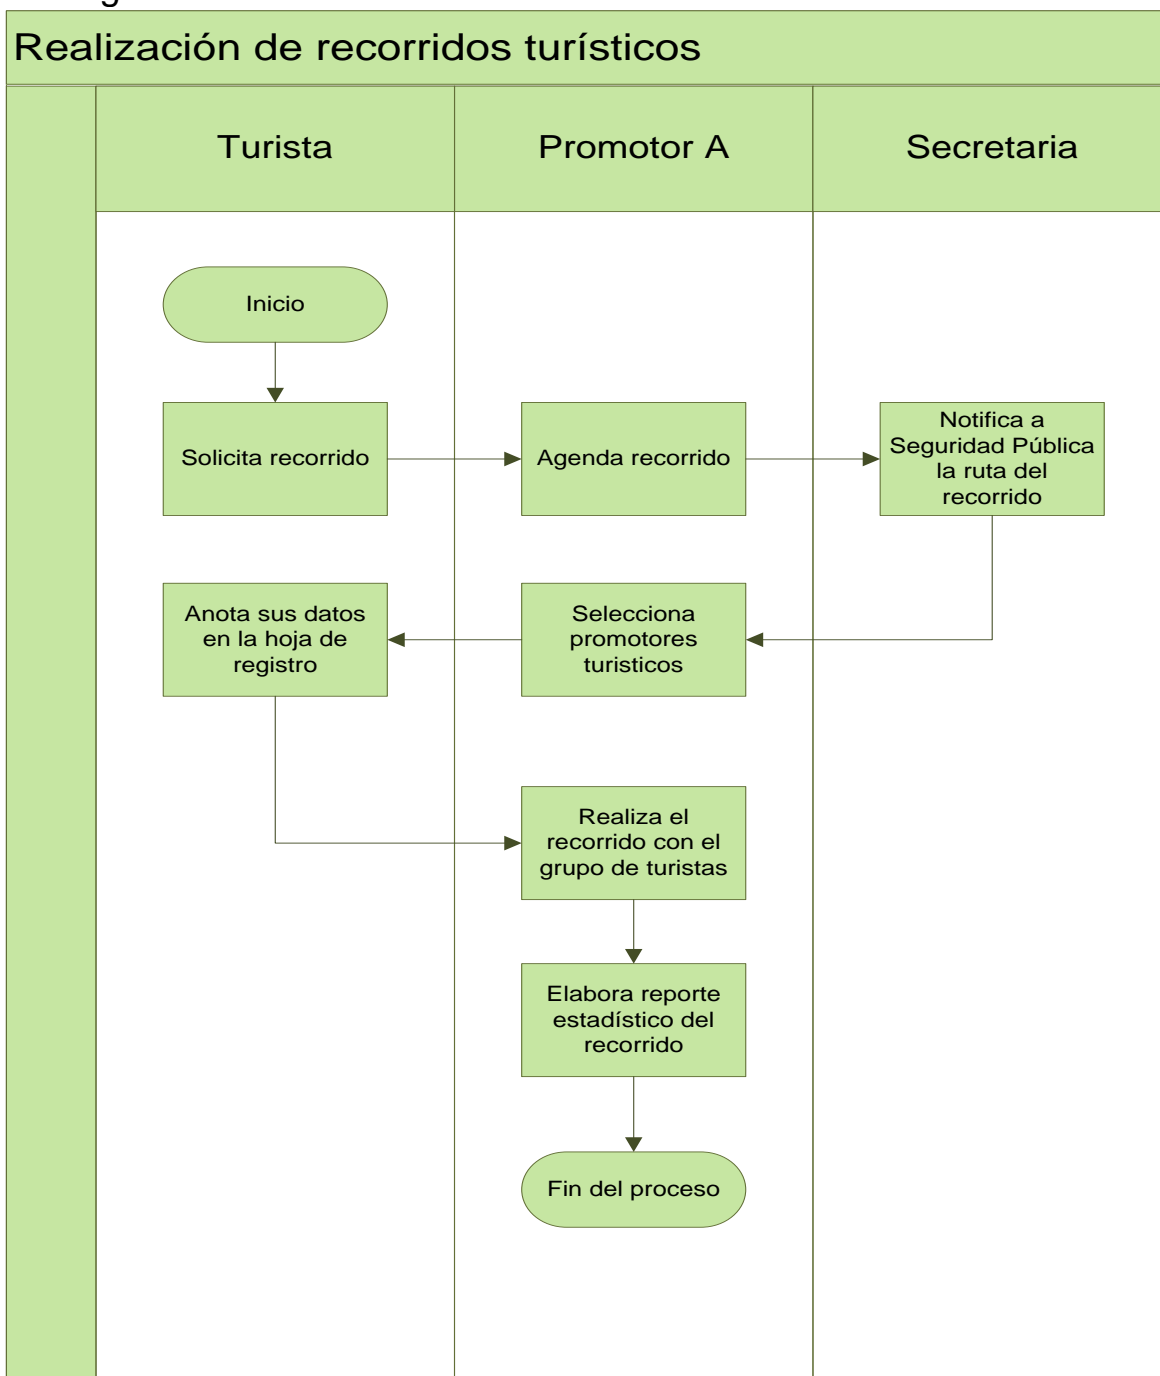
Realización de recorridos turísticos

Turista

Promotor A

Secretaria

Inicio

Solicita recorrido

Agenda recorrido

Notifica a Seguridad Pública la ruta del recorrido

Anota sus datos en la hoja de registro

Selecciona promotores turisticos

Realiza el recorrido con el grupo de turistas

Elabora reporte estadístico del recorrido

Fin del proceso